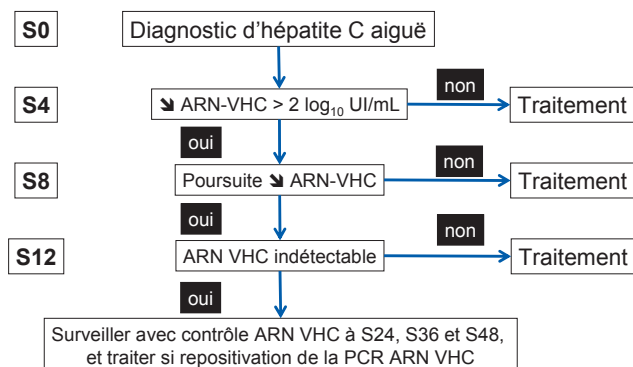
S0

Diagnostic d’hépatite C aiguë

S4

↘ ARN-VHC > 2 $\log_{10}$ UI/mL

non

Traitement

oui

S8

Poursuite ↘ ARN-VHC

non

Traitement

oui

S12

ARN VHC indétectable

non

Traitement

oui

Surveiller avec contrôle ARN VHC à S24, S36 et S48, et traiter si repositivation de la PCR ARN VHC